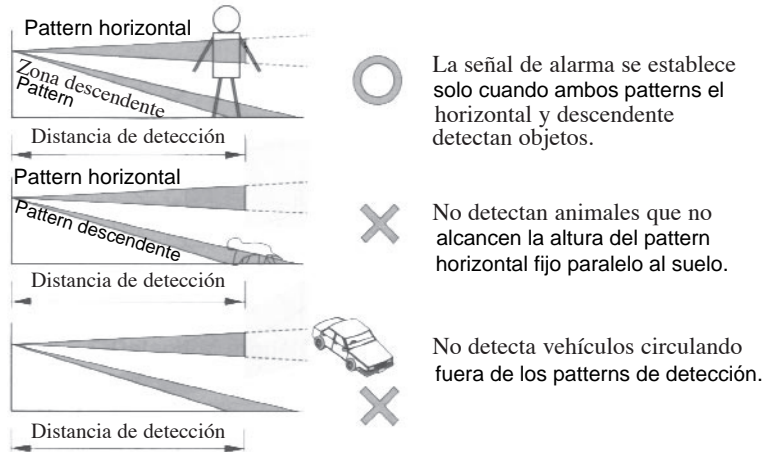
Pattern horizontal

Zona descendente
Pattern

Distancia de detección

La señal de alarma se establece solo cuando ambos patterns el horizontal y descendente detectan objetos.

Pattern horizontal

Pattern descendente

Distancia de detección

No detectan animales que no alcancen la altura del pattern horizontal fijo paralelo al suelo.

Distancia de detección

No detecta vehículos circulando fuera de los patterns de detección.